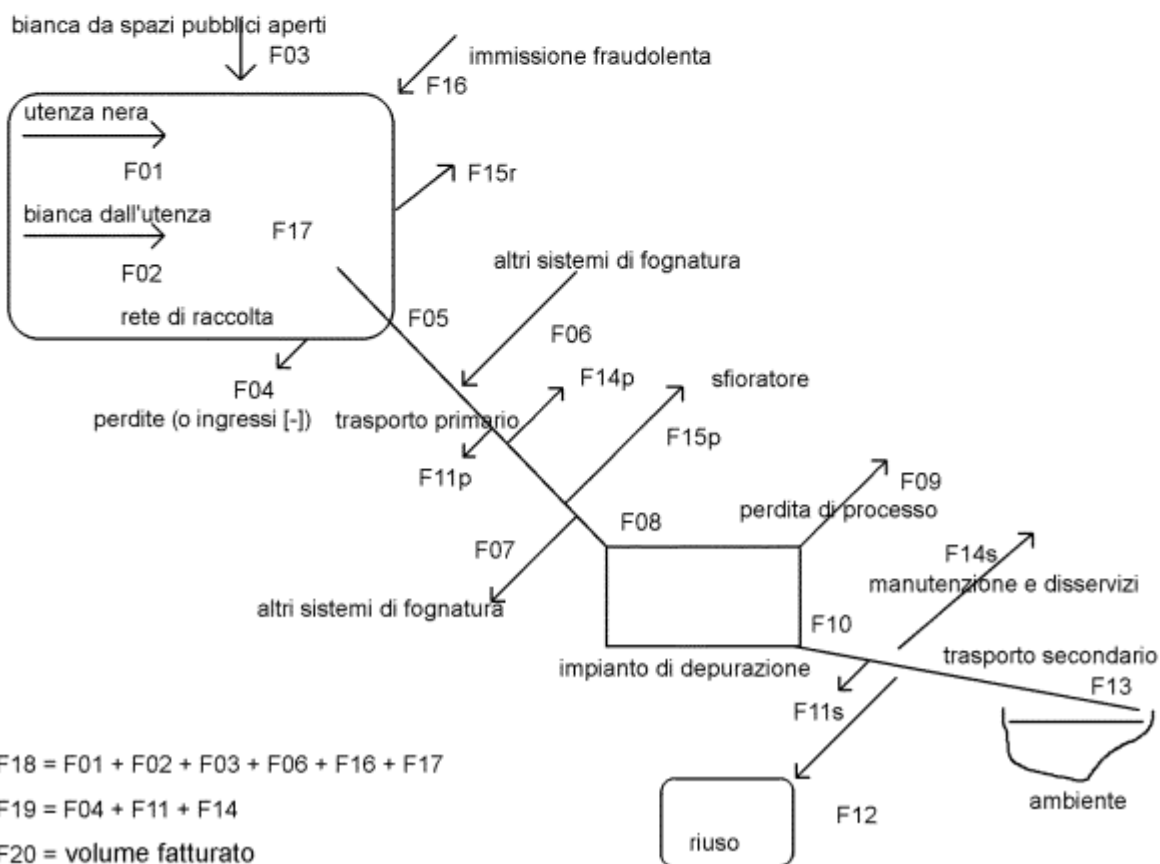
bianca da spazi pubblici aperti
F03
immissione fraudolenta
F16
utenza nera
F01
F15r
bianca dall'utenza
F17
F02
altri sistemi di fognatura
rete di raccolta
F05
F06
F04
F14p
sfioratore
perdite (o ingressi [-])
trasporto primario
F15p
F11p
F09
perdita di processo
F08
F07
F14s
manutenzione e disservizi
altri sistemi di fognatura
F10
impianto di depurazione
trasporto secondario
F13
F11s
F18 = F01 + F02 + F03 + F06 + F16 + F17
F19 = F04 + F11 + F14
ambiente
F12
F20 = volume fatturato
riuso